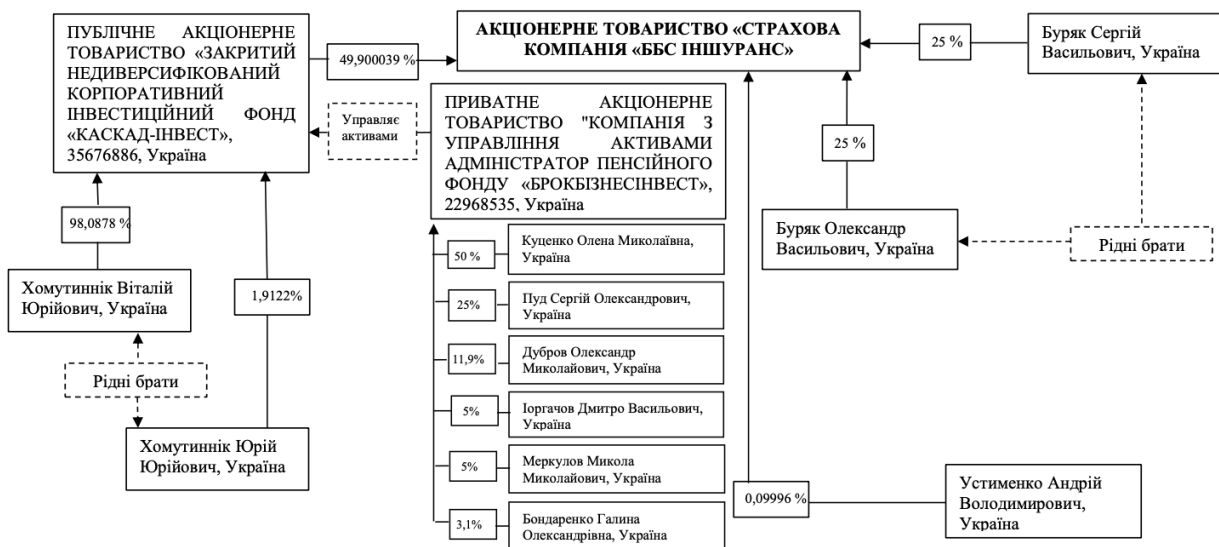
ПУБЛІЧНЕ АКЦІОНЕРНЕ ТОВАРИСТВО «ЗАКРИТИЙ НЕДИВЕРСИФІКОВАНИЙ КОРПОРАТИВНИЙ ІНВЕСТИЦІЙНИЙ ФОНД «КАСКАД-ІНВЕСТ», 35676886, Україна

49,900039 %

АКЦІОНЕРНЕ ТОВАРИСТВО «СТРАХОВА КОМПАНІЯ «ББС ІНШУРАНС»

25 %

Буряк Сергій Васильович, Україна

Управляє активами

ПРИВАТНЕ АКЦІОНЕРНЕ ТОВАРИСТВО "КОМПАНІЯ З УПРАВЛІННЯ АКТИВАМИ АДМІНІСТРАТОР ПЕНСІЙНОГО ФОНДУ «БРОКБІЗНЕСІНВЕСТ», 22968535, Україна

25 %

98,0878 %

Буряк Олександр Васильович, Україна

Рідні брати

50 %

Куценко Олена Миколаївна, Україна

Хомутиннік Віталій Юрійович, Україна

1,9122%

25%

Пуд Сергій Олександрович, Україна

11,9%

Дубров Олександр Миколайович, Україна

Рідні брати

5%

Іоргачов Дмитро Васильович, Україна

Хомутиннік Юрій Юрійович, Україна

5%

Меркулов Микола Миколайович, Україна

0,09996 %

Устименко Андрій Володимирович, Україна

3,1%

Бондаренко Галина Олександрівна, Україна